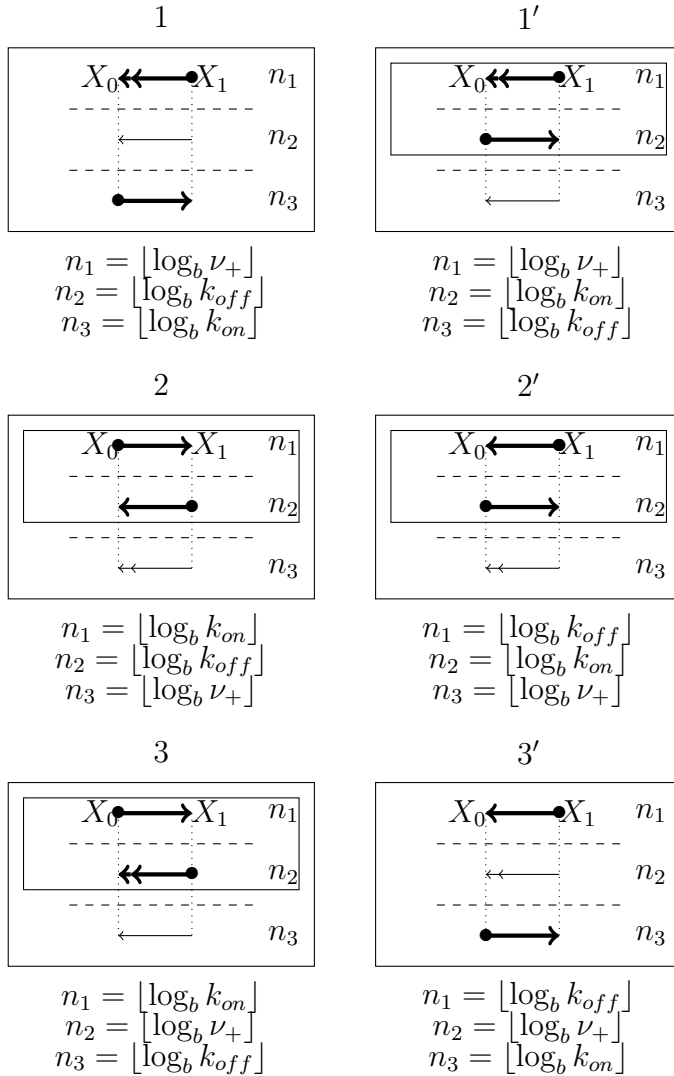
1

$X_0$ $X_1$ $n_1$

$n_2$

$n_3$

$n_1 = \lfloor \log_b \nu_+ \rfloor$
$n_2 = \lfloor \log_b k_{off} \rfloor$
$n_3 = \lfloor \log_b k_{on} \rfloor$

$1'$

$X_0$ $X_1$ $n_1$

$n_2$

$n_3$

$n_1 = \lfloor \log_b \nu_+ \rfloor$
$n_2 = \lfloor \log_b k_{on} \rfloor$
$n_3 = \lfloor \log_b k_{off} \rfloor$

2

$X_0$ $X_1$ $n_1$

$n_2$

$n_3$

$n_1 = \lfloor \log_b k_{on} \rfloor$
$n_2 = \lfloor \log_b k_{off} \rfloor$
$n_3 = \lfloor \log_b \nu_+ \rfloor$

$2'$

$X_0$ $X_1$ $n_1$

$n_2$

$n_3$

$n_1 = \lfloor \log_b k_{off} \rfloor$
$n_2 = \lfloor \log_b k_{on} \rfloor$
$n_3 = \lfloor \log_b \nu_+ \rfloor$

3

$X_0$ $X_1$ $n_1$

$n_2$

$n_3$

$n_1 = \lfloor \log_b k_{on} \rfloor$
$n_2 = \lfloor \log_b \nu_+ \rfloor$
$n_3 = \lfloor \log_b k_{off} \rfloor$

$3'$

$X_0$ $X_1$ $n_1$

$n_2$

$n_3$

$n_1 = \lfloor \log_b k_{off} \rfloor$
$n_2 = \lfloor \log_b \nu_+ \rfloor$
$n_3 = \lfloor \log_b k_{on} \rfloor$